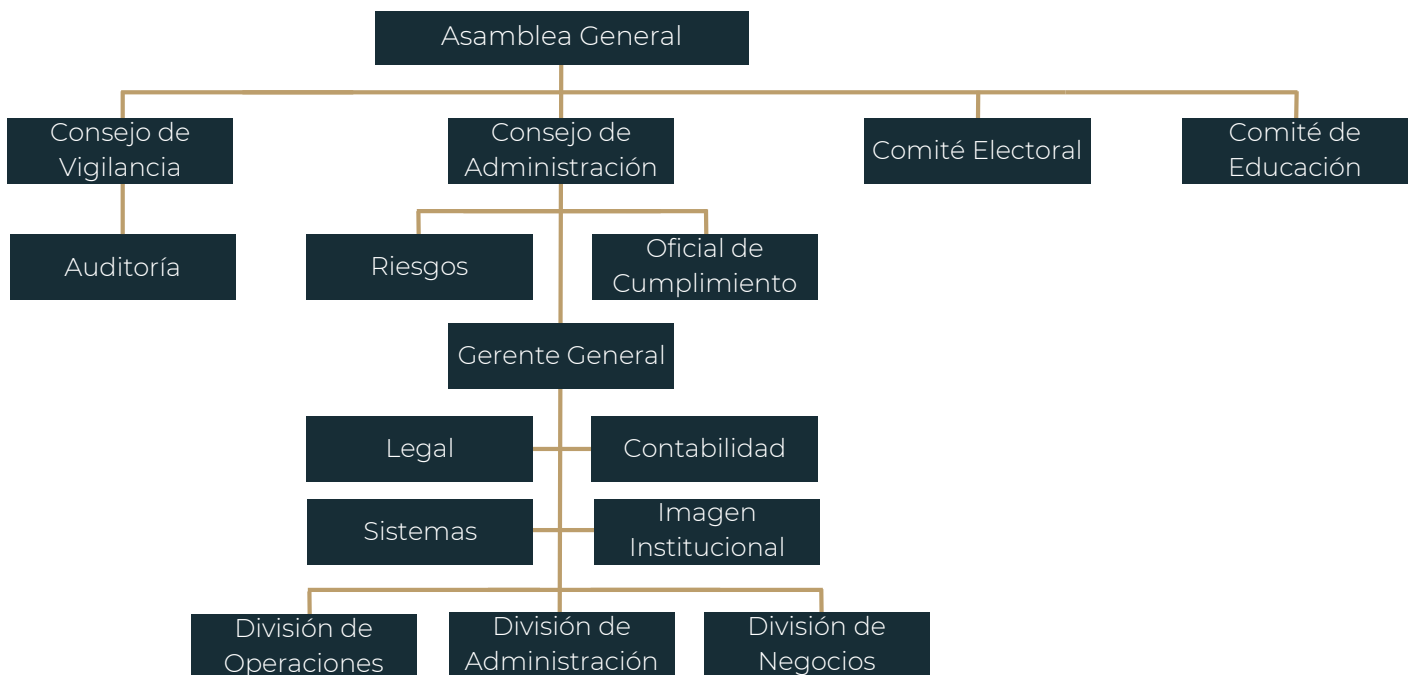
Asamblea General

Consejo de Vigilancia

Consejo de Administración

Comité Electoral

Comité de Educación

Auditoría

Riesgos

Oficial de Cumplimiento

Gerente General

Legal

Contabilidad

Sistemas

Imagen Institucional

División de Operaciones

División de Administración

División de Negocios